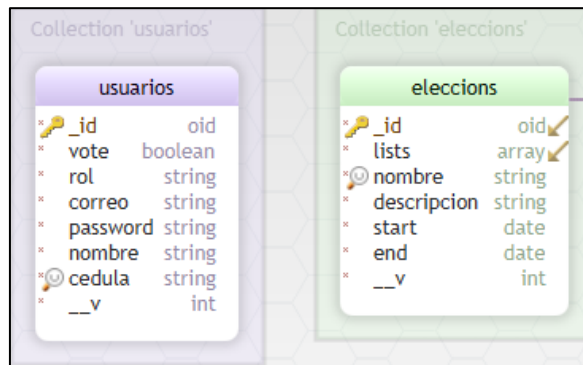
Collection 'usuarios'

usuarios

| | |
|---|---|
| _id | oid |
| vote | boolean |
| rol | string |
| correo | string |
| password | string |
| nombre | string |
| cedula | string |
| __v | int |

Collection 'eleccions'

eleccions

| | |
|---|---|
| _id | oid |
| lists | array |
| nombre | string |
| descripcion | string |
| start | date |
| end | date |
| __v | int |